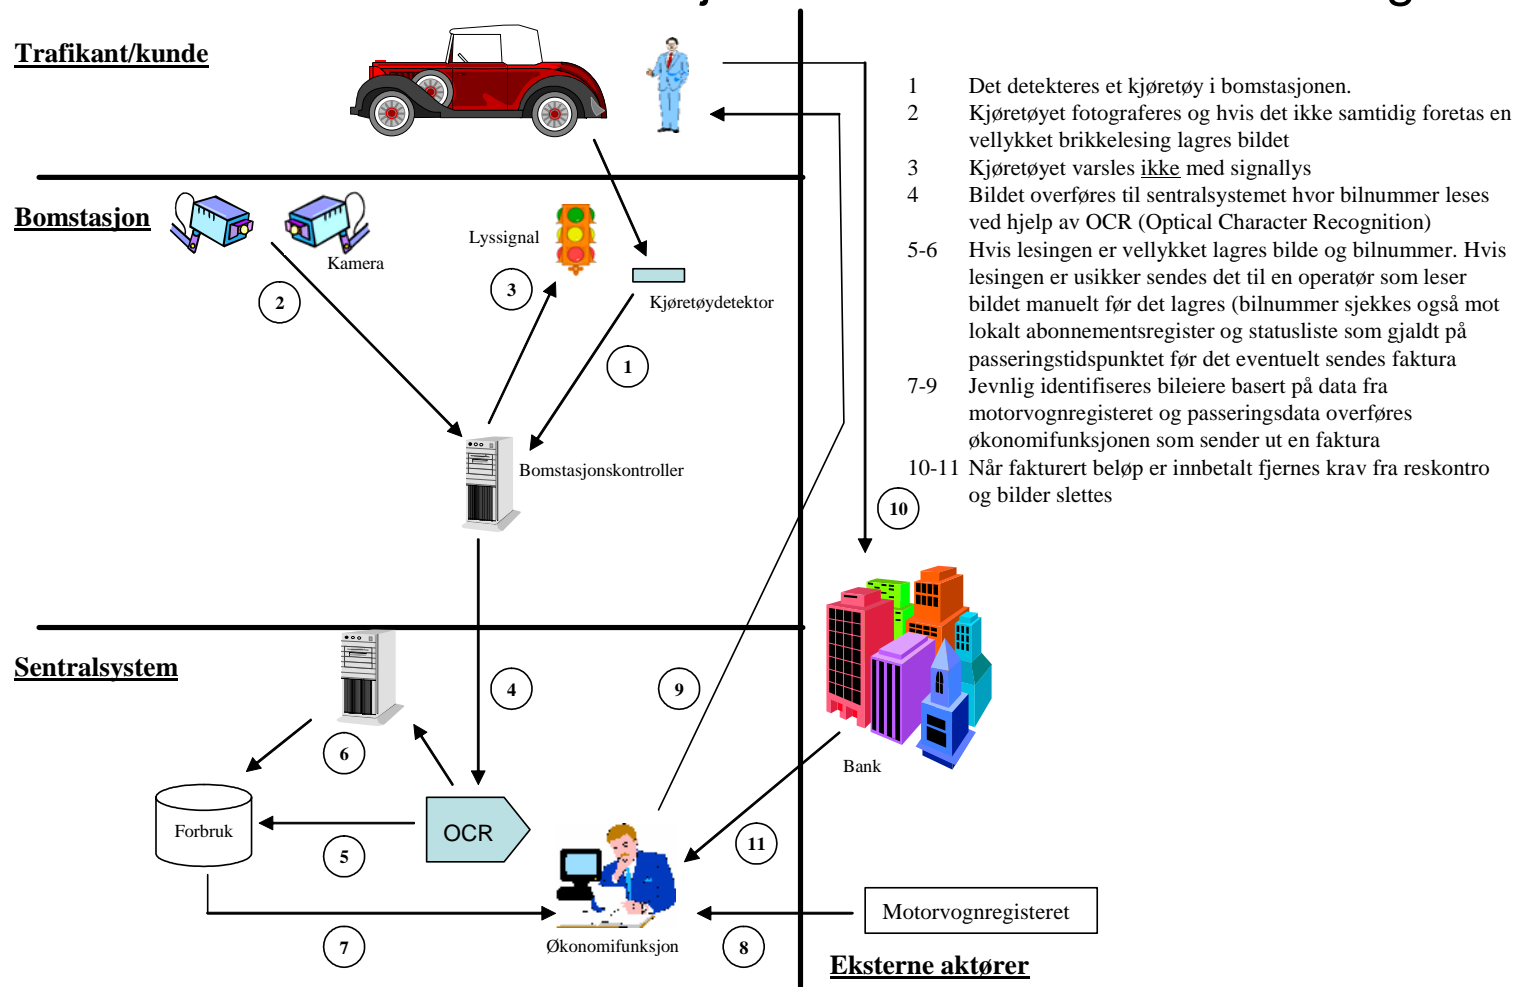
Trafikant/kunde

Bomstasjon

Kamera

Lyssignal

Kjøretøydetektor

2

3

1

Bomstasjonskontroller

Sentralsystem

4

9

6

Forbruk

OCR

5

11

Bank

10

Motorvognregisteret

7

Økonomifunksjon

8

Eksterne aktører

1 Det detekteres et kjøretøy i bomstasjonen.
2 Kjøretøyet fotograferes og hvis det ikke samtidig foretas en vellykket brikkelesing lagres bildet
3 Kjøretøyet varsles ikke med signallys
4 Bildet overføres til sentralsystemet hvor bilnummer leses ved hjelp av OCR (Optical Character Recognition)
5-6 Hvis lesingen er vellykket lagres bilde og bilnummer. Hvis lesingen er usikker sendes det til en operatør som leser bildet manuelt før det lagres (bilnummer sjekkes også mot lokalt abonnementsregister og statusliste som gjaldt på passeringstidspunktet før det eventuelt sendes faktura
7-9 Jevnlig identifiseres bileiere basert på data fra motorvognregisteret og passeringsdata overføres økonomifunksjonen som sender ut en faktura
10-11 Når fakturert beløp er innbetalt fjernes krav fra reskontro og bilder slettes